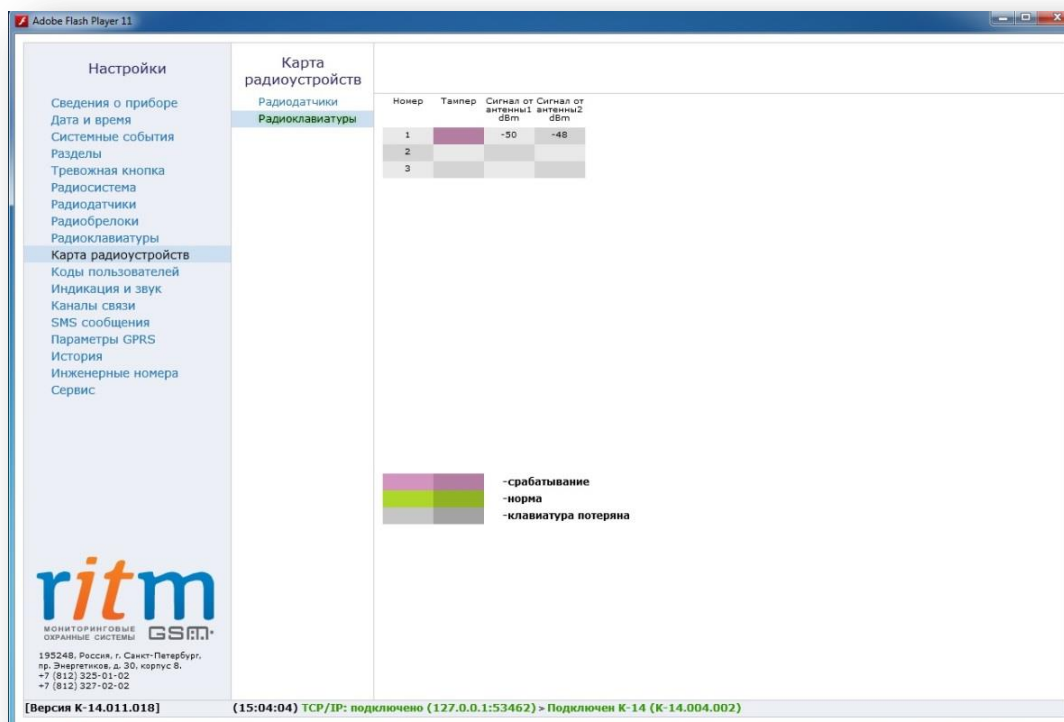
Adobe Flash Player 11

Настройки

Сведения о приборе
Дата и время
Системные события
Разделы
Тревожная кнопка
Радиосистема
Радиодатчики
Радиобрелоки
Радиоклавиатуры
Карта радиоустройств
Коды пользователей
Индикация и звук
Каналы связи
SMS сообщения
Параметры GPRS
История
Инженерные номера
Сервис

Карта радиоустройств

Радиодатчики
Радиоклавиатуры

| Номер | Тампер | Сигнал от антенны1 dBm | Сигнал от антенны2 dBm |
|---|---|---|---|
| 1 | | -50 | -48 |
| 2 | | | |
| 3 | | | |

-срабатывание
-норма
-клавиатура потеряна

ritm
МОНИТОРИНГОВЫЕ ОХРАННЫЕ СИСТЕМЫ GSM

195248, Россия, г. Санкт-Петербург, пр. Энергетиков, д. 30, корпус 8.
+7 (812) 325-01-02
+7 (812) 327-02-02

[Версия К-14.011.018]

(15:04:04) TCP/IP: подключено (127.0.0.1:53462) > Подключен К-14 (К-14.004.002)